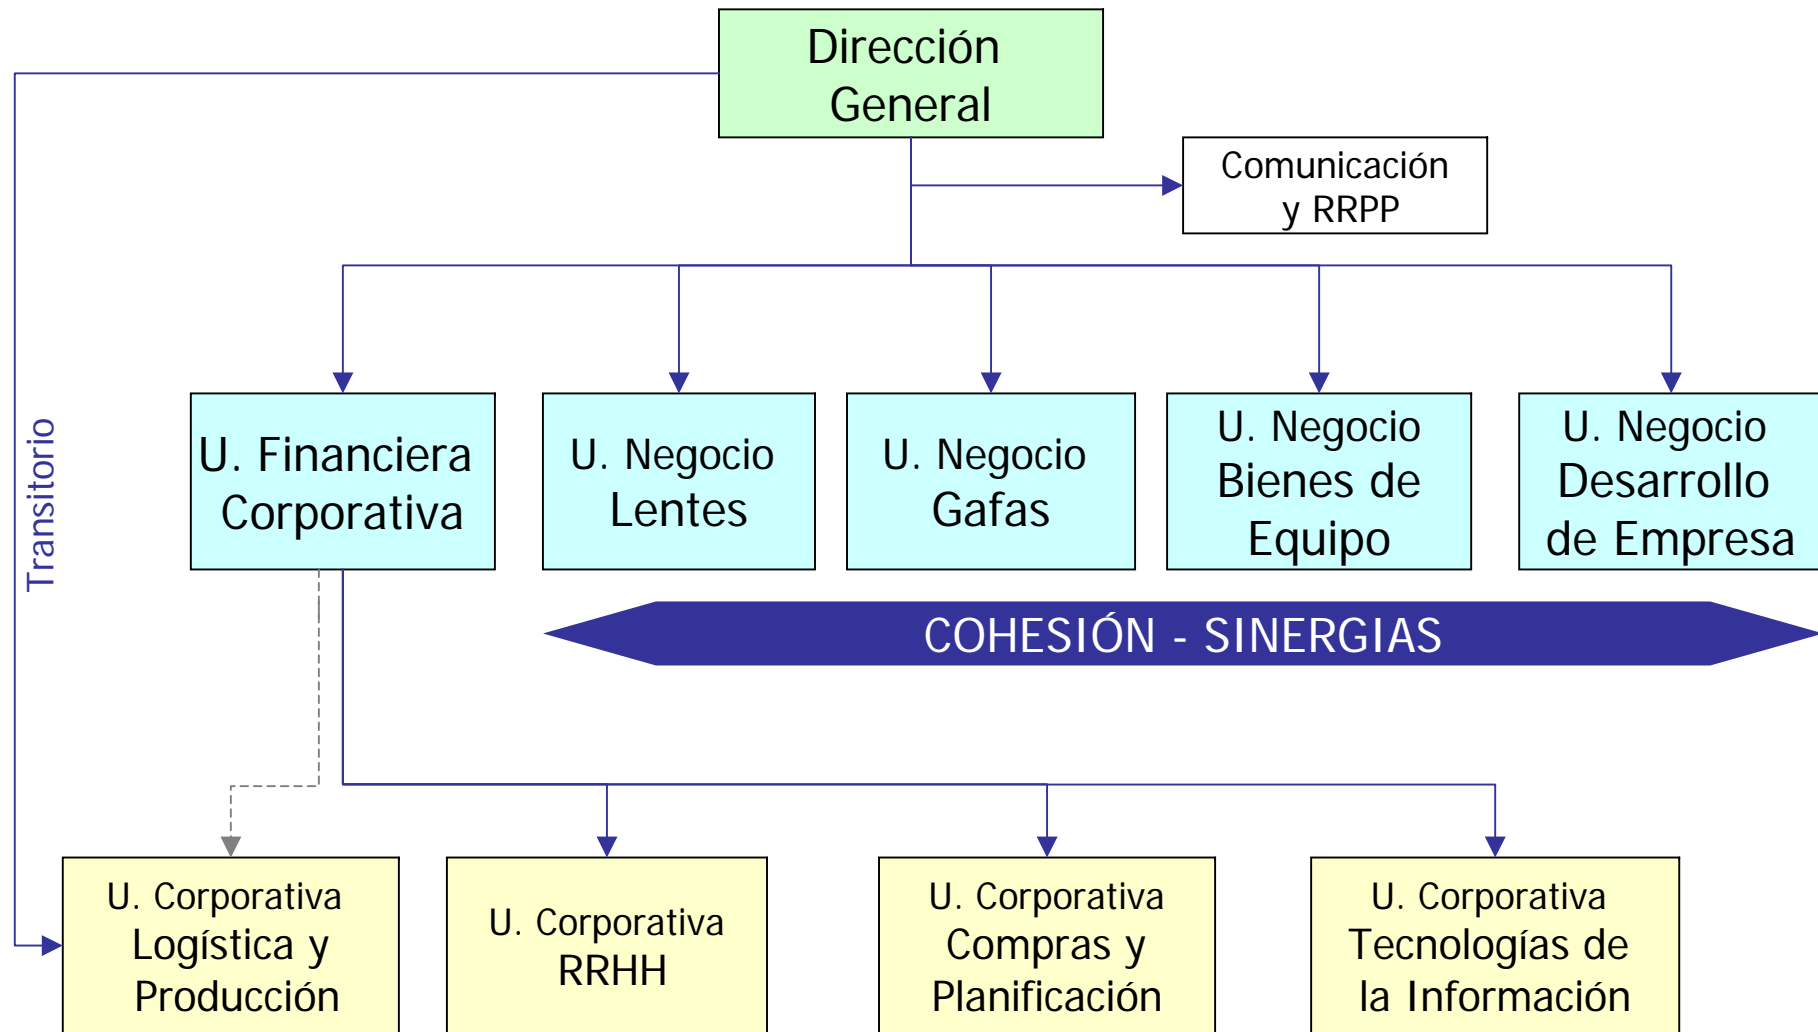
Dirección General

Comunicación y RRPP

Transitorio

U. Financiera Corporativa

U. Negocio Lentes

U. Negocio Gafas

U. Negocio Bienes de Equipo

U. Negocio Desarrollo de Empresa

COHESIÓN - SINERGIAS

U. Corporativa Logística y Producción

U. Corporativa RRHH

U. Corporativa Compras y Planificación

U. Corporativa Tecnologías de la Información